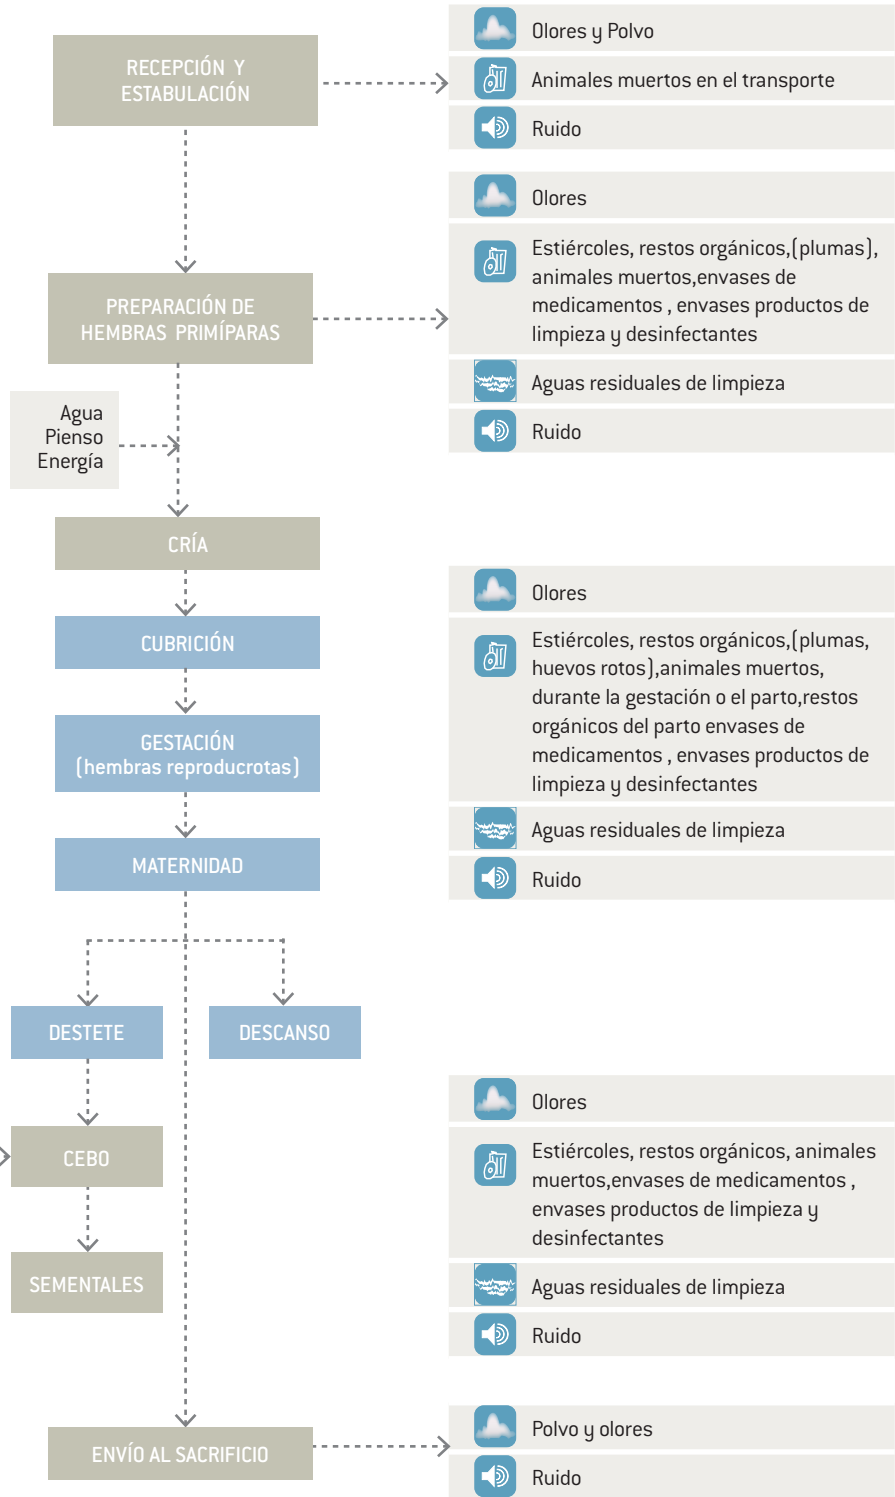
RECEPCIÓN Y ESTABULACIÓN

Olores y Polvo
Animales muertos en el transporte
Ruido

Olores
Estiércoles, restos orgánicos,(plumas), animales muertos,envases de medicamentos , envases productos de limpieza y desinfectantes
Aguas residuales de limpieza
Ruido

PREPARACIÓN DE HEMBRAS PRIMÍPARAS

Agua
Pienso
Energía

CRÍA

CUBRICIÓN

GESTACIÓN (hembras reproducrotas)

MATERNIDAD

Olores
Estiércoles, restos orgánicos,(plumas, huevos rotos),animales muertos, durante la gestación o el parto,restos orgánicos del parto envases de medicamentos , envases productos de limpieza y desinfectantes
Aguas residuales de limpieza
Ruido

DESTETE

DESCANSO

CEBO

SEMENTALES

Olores
Estiércoles, restos orgánicos, animales muertos,envases de medicamentos , envases productos de limpieza y desinfectantes
Aguas residuales de limpieza
Ruido

ENVÍO AL SACRIFICIO

Polvo y olores
Ruido